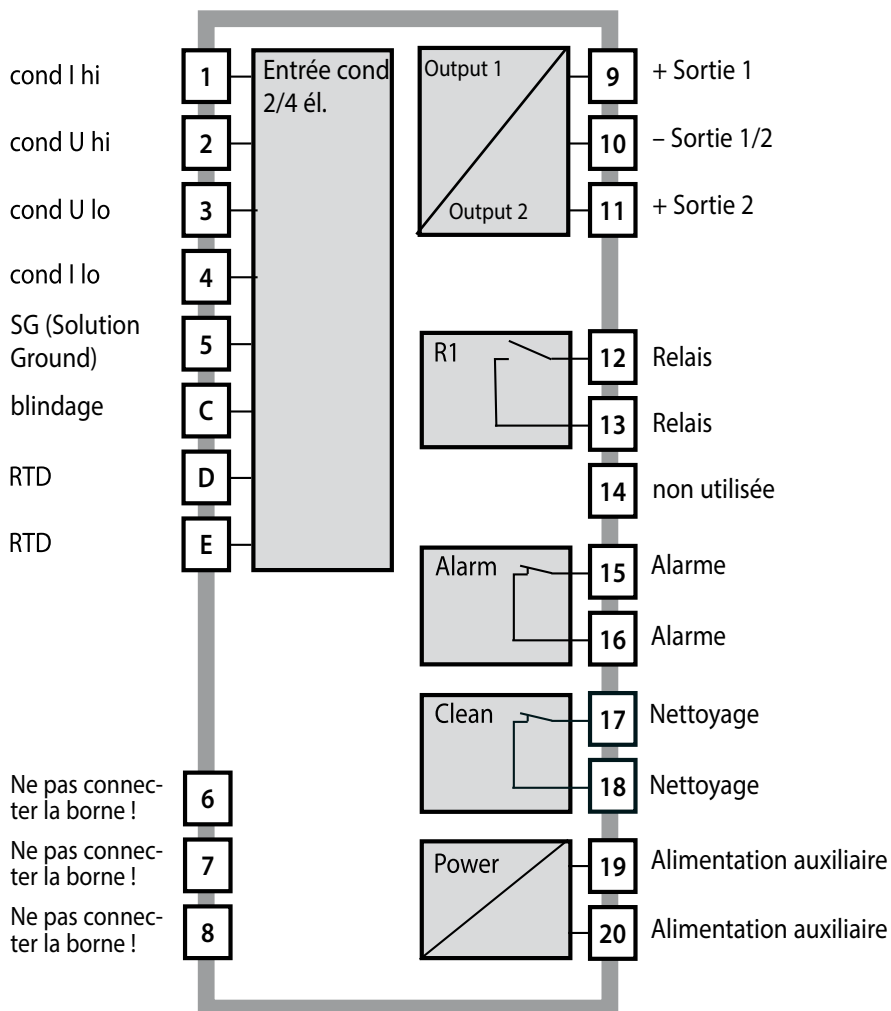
cond I hi
1
cond U hi
2
cond U lo
3
cond I lo
4
SG (Solution Ground)
5
blindage
C
RTD
D
RTD
E

Entrée cond 2/4 él.

Output 1
Output 2
9
+ Sortie 1
10
– Sortie 1/2
11
+ Sortie 2

R1
12
Relais
13
Relais
14
non utilisée

Alarm
15
Alarme
16
Alarme

Clean
17
Nettoyage
18
Nettoyage

Ne pas connecter la borne !
6
Ne pas connecter la borne !
7
Ne pas connecter la borne !
8

Power
19
Alimentation auxiliaire
20
Alimentation auxiliaire